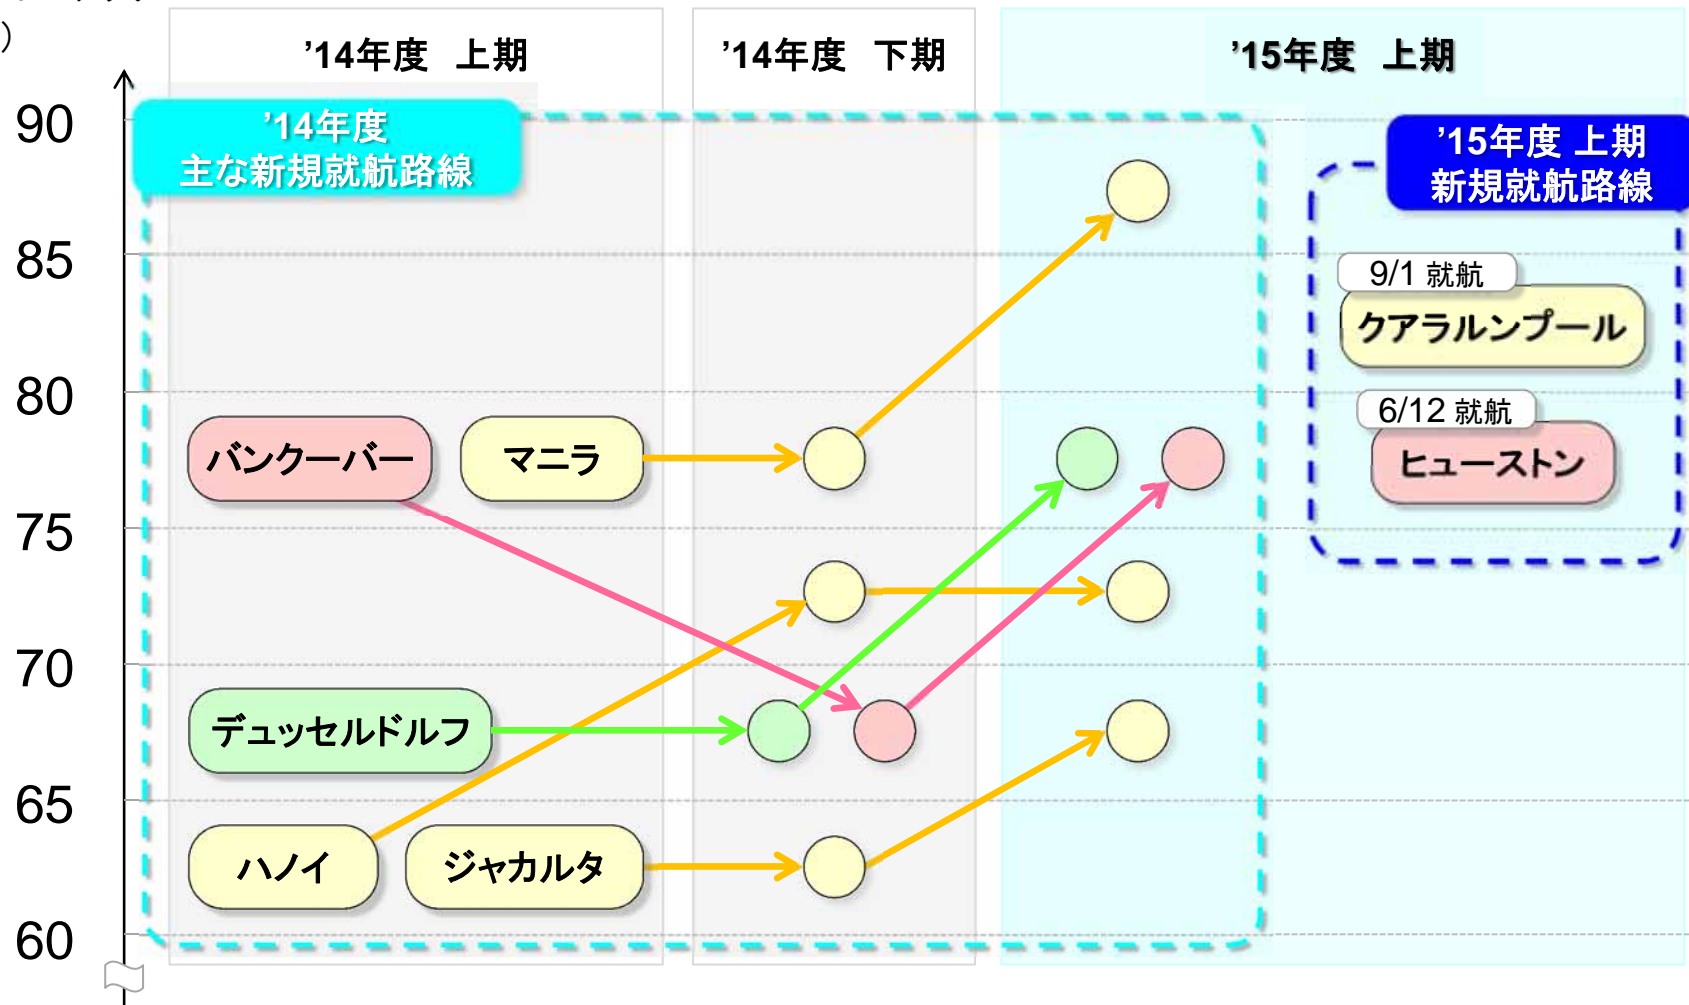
)

'14年度 上期

'14年度 下期

'15年度 上期

90

85

80

75

70

65

60

'14年度
主な新規就航路線

'15年度 上期
新規就航路線

9/1 就航

クアラルンプール

6/12 就航

ヒューストン

バンクーバー

マニラ

デュッセルドルフ

ハノイ

ジャカルタ